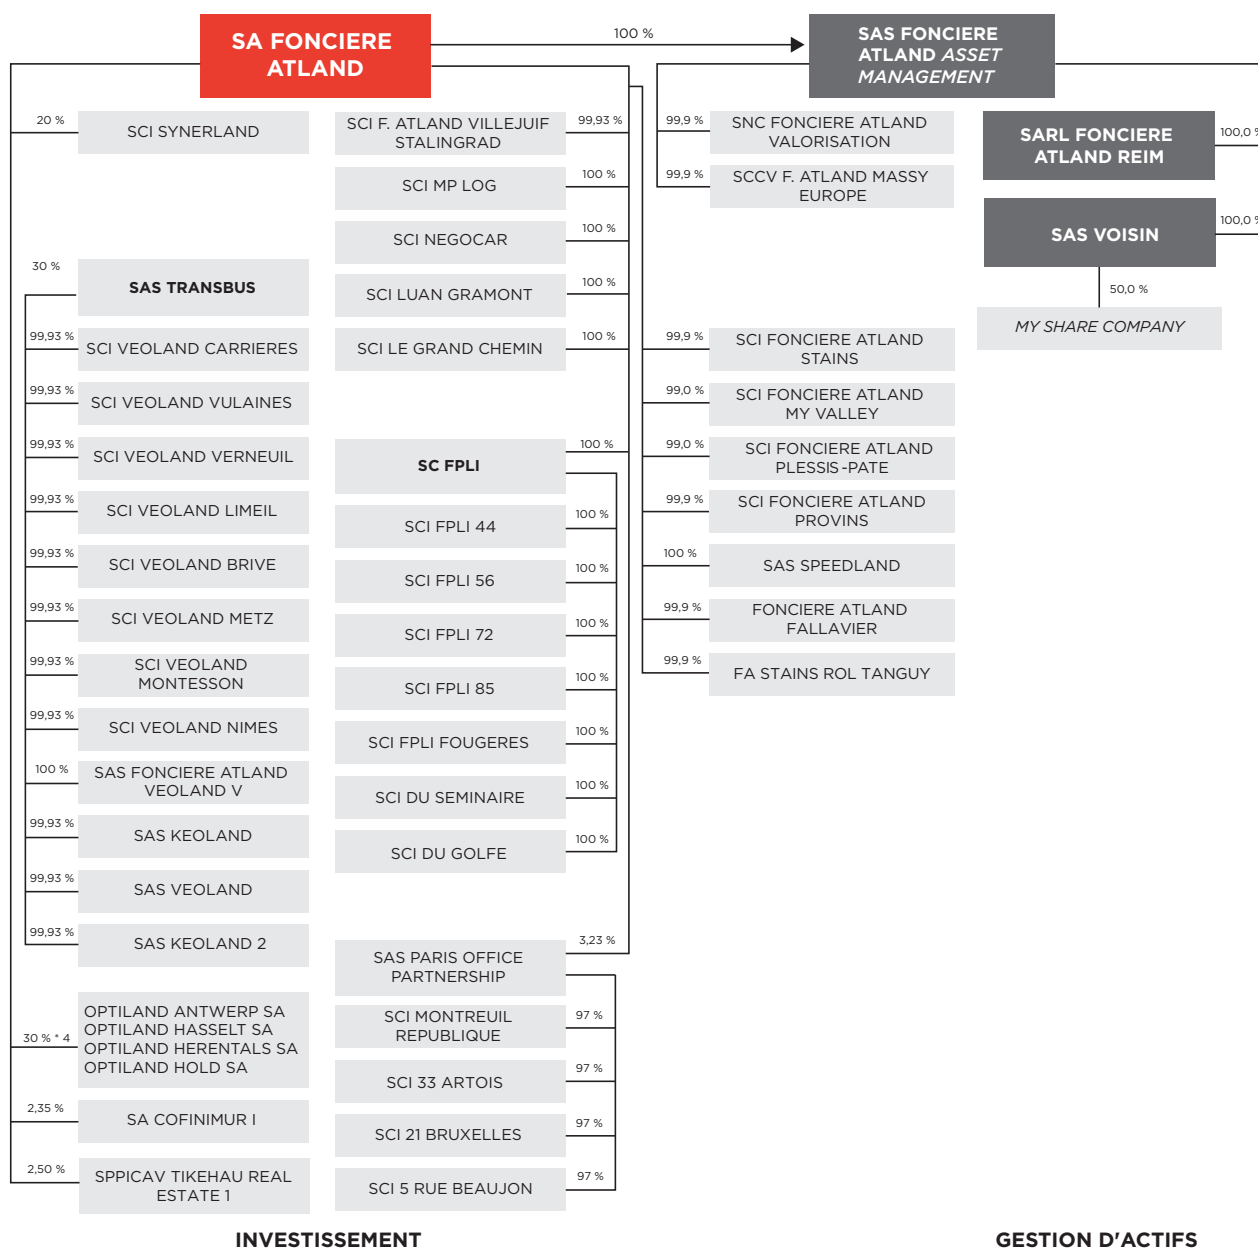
SA FONCIERE ATLAND

100 %

SAS FONCIERE ATLAND ASSET MANAGEMENT

20 %
SCI SYNERLAND

SCI F. ATLAND VILLEJUIF STALINGRAD
99,93 %

SCI MP LOG
100 %

SCI NEGOCAR
100 %

SCI LUAN GRAMONT
100 %

SCI LE GRAND CHEMIN
100 %

30 %
SAS TRANSBUS

99,93 %
SCI VEOLAND CARRIERES

99,93 %
SCI VEOLAND VULAINES

99,93 %
SCI VEOLAND VERNEUIL

99,93 %
SCI VEOLAND LIMEIL

99,93 %
SCI VEOLAND BRIVE

99,93 %
SCI VEOLAND METZ

99,93 %
SCI VEOLAND MONTESSON

99,93 %
SCI VEOLAND NIMES

100 %
SAS FONCIERE ATLAND VEOLAND V

99,93 %
SAS KEOLAND

99,93 %
SAS VEOLAND

99,93 %
SAS KEOLAND 2

30 % * 4
OPTILAND ANTWERP SA
OPTILAND HASSELT SA
OPTILAND HERENTALS SA
OPTILAND HOLD SA

2,35 %
SA COFINIMUR I

2,50 %
SPPICAV TIKEHAU REAL ESTATE 1

100 %
SC FPLI

100 %
SCI FPLI 44

100 %
SCI FPLI 56

100 %
SCI FPLI 72

100 %
SCI FPLI 85

100 %
SCI FPLI FOUGERES

100 %
SCI DU SEMINAIRE

100 %
SCI DU GOLFE

3,23 %
SAS PARIS OFFICE PARTNERSHIP

97 %
SCI MONTREUIL REPUBLIQUE

97 %
SCI 33 ARTOIS

97 %
SCI 21 BRUXELLES

97 %
SCI 5 RUE BEAUJON

99,9 %
SNC FONCIERE ATLAND VALORISATION

99,9 %
SCCV F. ATLAND MASSY EUROPE

99,9 %
SCI FONCIERE ATLAND STAINS

99,0 %
SCI FONCIERE ATLAND MY VALLEY

99,0 %
SCI FONCIERE ATLAND PLESSIS-PATE

99,9 %
SCI FONCIERE ATLAND PROVINS

100 %
SAS SPEEDLAND

99,9 %
FONCIERE ATLAND FALLAVIER

99,9 %
FA STAINS ROL TANGUY

SARL FONCIERE ATLAND REIM
100,0 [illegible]

SAS VOISIN
100,0 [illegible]

50,0 %
MY SHARE COMPANY

INVESTISSEMENT

GESTION D'ACTIFS